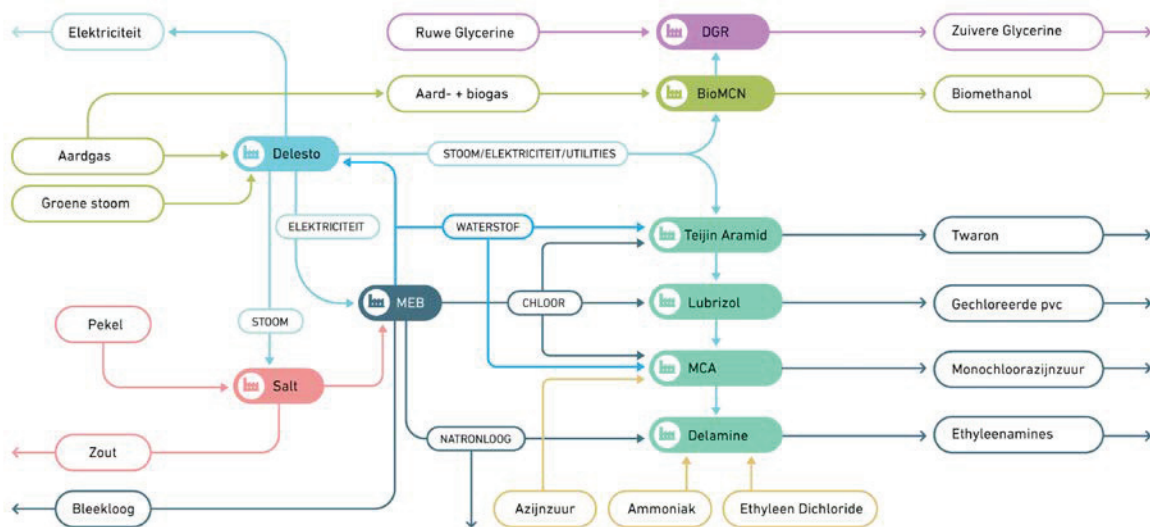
Elektriciteit

Ruwe Glycerine

DGR

Zuivere Glycerine

Aard- + biogas

BioMCN

Biomethanol

Aardgas

Delesto

STOOM/ELEKTRICITEIT/UTILITIES

Groene stoom

ELEKTRICITEIT

WATERSTOF

Teijin Aramid

Twaron

MEB

CHLOOR

Lubrizol

Gechloreerde pvc

Pekel

STOOM

MCA

Monochloorazijnzuur

Salt

Zout

NATRONLOOG

Delamine

Ethyleenamines

Bleekloog

Azijnzuur

Ammoniak

Ethyleen Dichloride